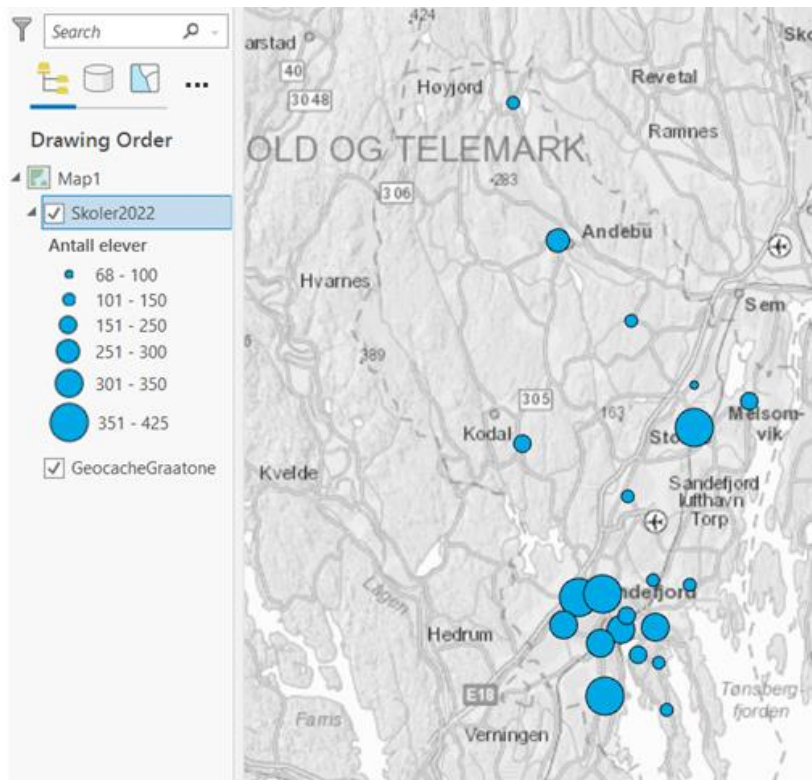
Search

Drawing Order
Map1
Skoler2022
Antall elever
68 - 100
101 - 150
151 - 250
251 - 300
301 - 350
351 - 425
GeocacheGraatone

424
arstad
Sk
40
3048
Høyjord
Revetal
Ramnes
OLD OG TELEMARK
306
283
Andebu
Hvarnes
Sem
389
305
163
Melsomvik
Kodal
Sto
Kvelde
Sandefjord lufthavn Torp
Lågen
ndefjord
Hedrum
E18
Tønsbergfjorden
Farris
Verningen